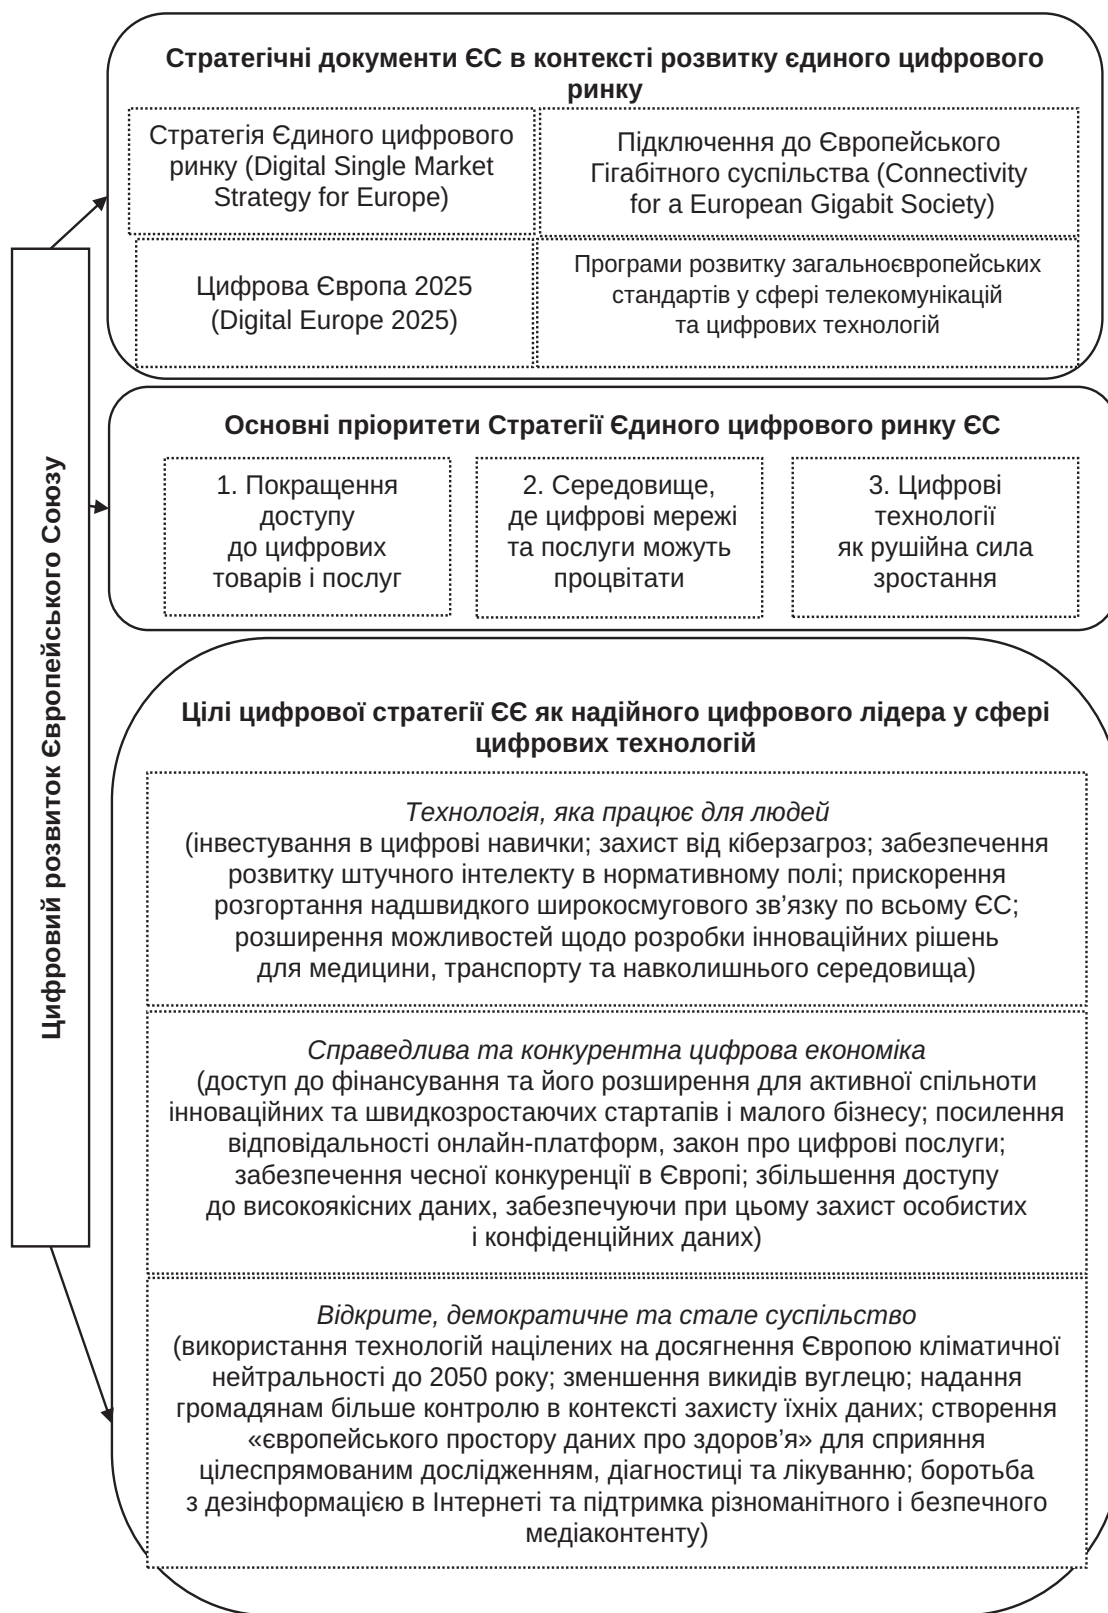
Цифровий розвиток Європейського Союзу

Стратегічні документи ЄС в контексті розвитку єдиного цифрового ринку

Стратегія Єдиного цифрового ринку (Digital Single Market Strategy for Europe)

Підключення до Європейського Гігабітного суспільства (Connectivity for a European Gigabit Society)

Цифрова Європа 2025 (Digital Europe 2025)

Програми розвитку загальноєвропейських стандартів у сфері телекомунікацій та цифрових технологій

Основні пріоритети Стратегії Єдиного цифрового ринку ЄС

1. Покращення доступу до цифрових товарів і послуг

2. Середовище, де цифрові мережі та послуги можуть процвітати

3. Цифрові технології як рушійна сила зростання

Цілі цифрової стратегії ЄЄ як надійного цифрового лідера у сфері цифрових технологій

Технологія, яка працює для людей
(інвестування в цифрові навички; захист від кіберзагроз; забезпечення розвитку штучного інтелекту в нормативному полі; прискорення розгортання надшвидкого широкосмугового зв'язку по всьому ЄС; розширення можливостей щодо розробки інноваційних рішень для медицини, транспорту та навколишнього середовища)

Справедлива та конкурентна цифрова економіка
(доступ до фінансування та його розширення для активної спільноти інноваційних та швидкозростаючих стартапів і малого бізнесу; посилення відповідальності онлайн-платформ, закон про цифрові послуги; забезпечення чесної конкуренції в Європі; збільшення доступу до високоякісних даних, забезпечуючи при цьому захист особистих і конфіденційних даних)

Відкрите, демократичне та стале суспільство
(використання технологій націлених на досягнення Європою кліматичної нейтральності до 2050 року; зменшення викидів вуглецю; надання громадянам більше контролю в контексті захисту їхніх даних; створення «європейського простору даних про здоров'я» для сприяння цілеспрямованим дослідженням, діагностиці та лікуванню; боротьба з дезінформацією в Інтернеті та підтримка різноманітного і безпечного медіаконтенту)